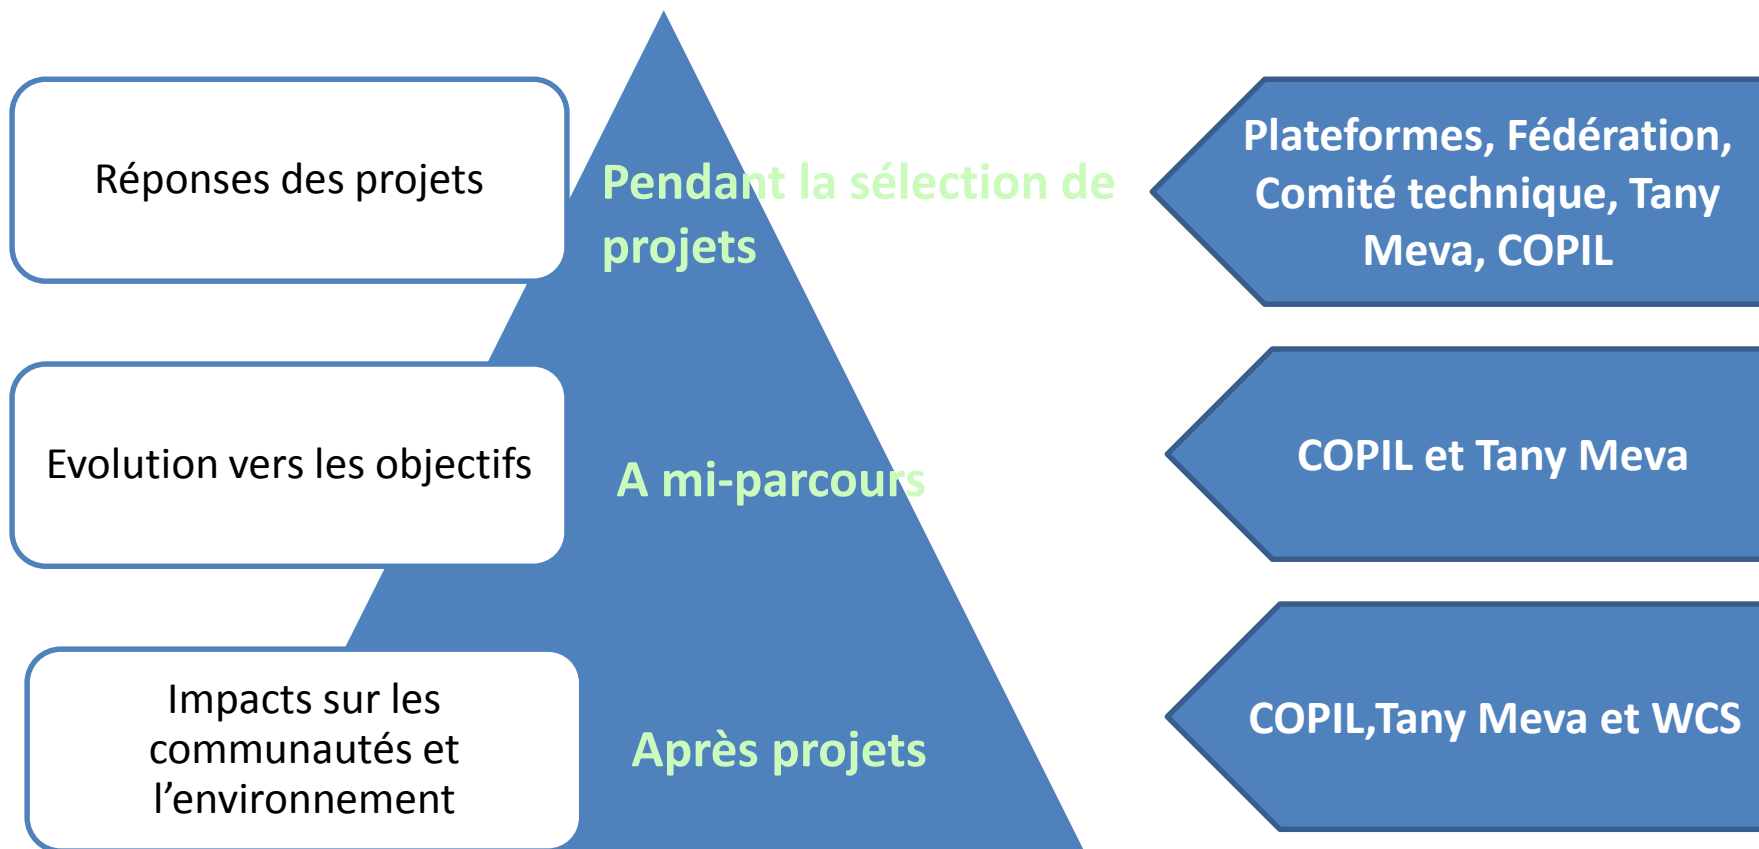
Réponses des projets

Pendant la sélection de projets

Plateformes, Fédération, Comité technique, Tany Meva, COPIL

Evolution vers les objectifs

A mi-parcours

COPIL et Tany Meva

Impacts sur les communautés et l’environnement

Après projets

COPIL,Tany Meva et WCS